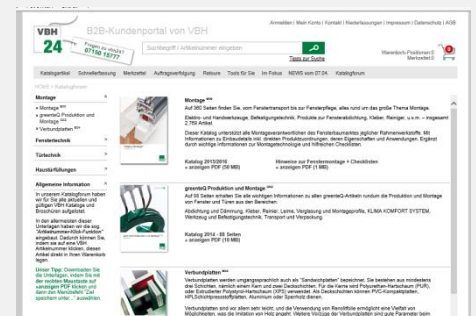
VBH 24

Fragen zu vbh24? 07180 15777

B2B-Kundenportal von VBH

Anmelden | Mein Konto | Kontakt | Niederlassungen | Impressum | Datenschutz | AGB

Suchbegriff / Artikelnummer eingeben

Tipps zur Suche

Warenkorb-Positionen: 0
Merkzettel: 0

Katalogartikel | Schnellerfassung | Merkzettel | Auftragsverfolgung | Retoure | Tools für Sie | Im Fokus | NEWS vom 07.04. | Katalogforum

HOME > Katalogforum

Montage
» Montage
» greenteQ Produktion und Montage
» Verbundplatten

Fenstertechnik

Türtechnik

Haustürfüllungen

Allgemeine Information

In unserem Katalogforum haben wir für Sie alle aktuellen und gültigen VBH Kataloge und Broschüren aufgelistet.

In den alternativen diesen Unterlagen haben wir die sog. "Artikelnummern-Klick-Funktion" eingebaut. Dadurch können Sie, indem sie auf eine VBH Artikelnummer klicken, diesen Artikel direkt in Ihren Warenkorb legen.

Unser Tipp: Downloaden Sie die Unterlagen, indem Sie mit der rechten Maustaste auf "speichern unter..." auswählen.

Montage
Auf 360 Seiten finden Sie, vom Fenstertransport bis zur Fensterpflege, alles rund um das große Thema Montage.

Elektro- und Handwerkzeuge, Befestigungstechnik, Produkte zur Fensterabdichtung, Kleber, Reiniger, u.v.m. – insgesamt 2.750 Artikel.

Dieser Katalog unterstützt alle Montageverantwortlichen des Fensterbauhandwerks jeglicher Rahmenwerkstoffe. Mit Informationen zu Einbaudetails inkl. direkten Produktbezügen, deren Eigenschaften und Anwendungen. Ergänzt durch wichtige Informationen zur Montagetechnologie und hilfreichen Checklisten.

Katalog 2015/2016
» anzeigen PDF (58 MB)

Hinweise zur Fenstermontage + Checklisten
» anzeigen PDF (1 MB)

greenteQ Produktion und Montage
Auf 88 Seiten erhalten Sie alle wichtigen Informationen zu allen greenteQ-Artikeln rund um die Produktion und Montage von Fenster und Türen aus den Bereichen:

Abdichtung und Dämmung, Kleber, Reiniger, Leime, Versiegelung und Montageprofile, KLIMA KOMFORT SYSTEM, Werkzeug und Befestigungstechnik, Transport und Verpackung.

Katalog 2014 - 85 Seiten
» anzeigen PDF (18 MB)

Verbundplatten
Verbundplatten werden umgangssprachlich auch als "Sandwichplatten" bezeichnet. Sie bestehen aus mindestens drei Schichten, nämlich einem Kern und zwei Deckschichten. Für die Kerne sind Polyurethan-Hartschaum (PUR), oder Extrudierter-Polystyrol-Hartschaum (XPS) verwendet. Als Deckschichten können PVC-Kunststoffplatten, HPL-Schichtpressstoffplatten, Aluminium oder Sperrholz dienen.

Verbundplatten sind vor allem sehr leicht, und die Verwendung von Rohstoffe ermöglicht eine Vielfalt von Möglichkeiten, was die Initiation von Holz angeht. Weitere Vorzüge der Verbundplatten sind gute Parameter beim